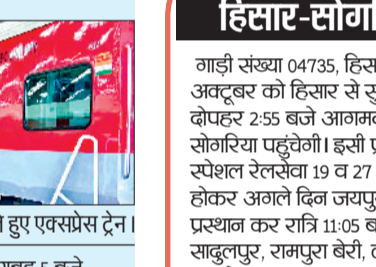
हिसार-सोग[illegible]

गाड़ी संख्या 04735, हिस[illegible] अक्टूबर को हिसार से र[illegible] दोपहर 2:55 बजे आगमन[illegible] सोगरिया पहुंचेगी। इसी प्र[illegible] स्पेशल रेलसेवा 19 व 27 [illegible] होकर अगले दिन जयपु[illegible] प्रस्थान कर रात्रि 11:05 ब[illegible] सादुलपुर, रामपुरा बेरी, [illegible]

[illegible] हुए एक्सप्रेस ट्रेन।